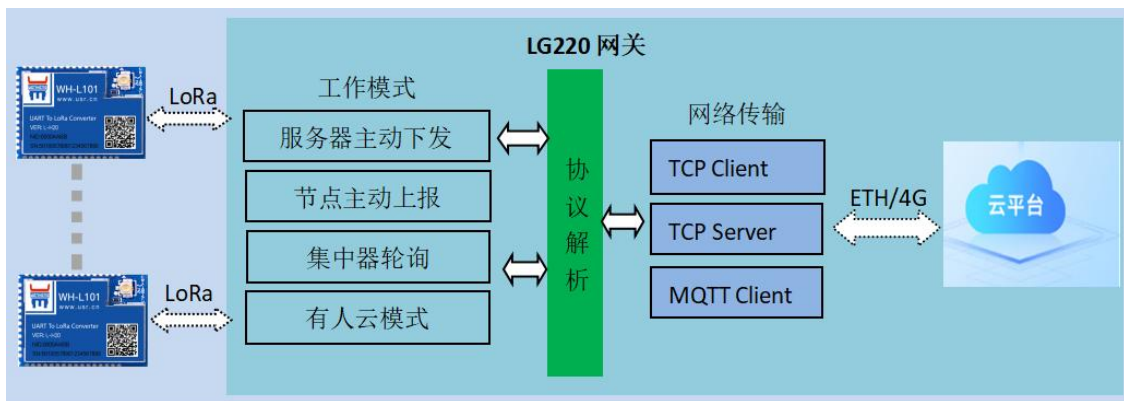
LG220 网关

WH-L101
www.usr.cn
UART To LoRa Converter

LoRa

WH-L101
www.usr.cn
UART To LoRa Converter

LoRa

工作模式

服务器主动下发

节点主动上报

集中器轮询

有人云模式

协议解析

网络传输

TCP Client

TCP Server

MQTT Client

ETH/4G

云平台